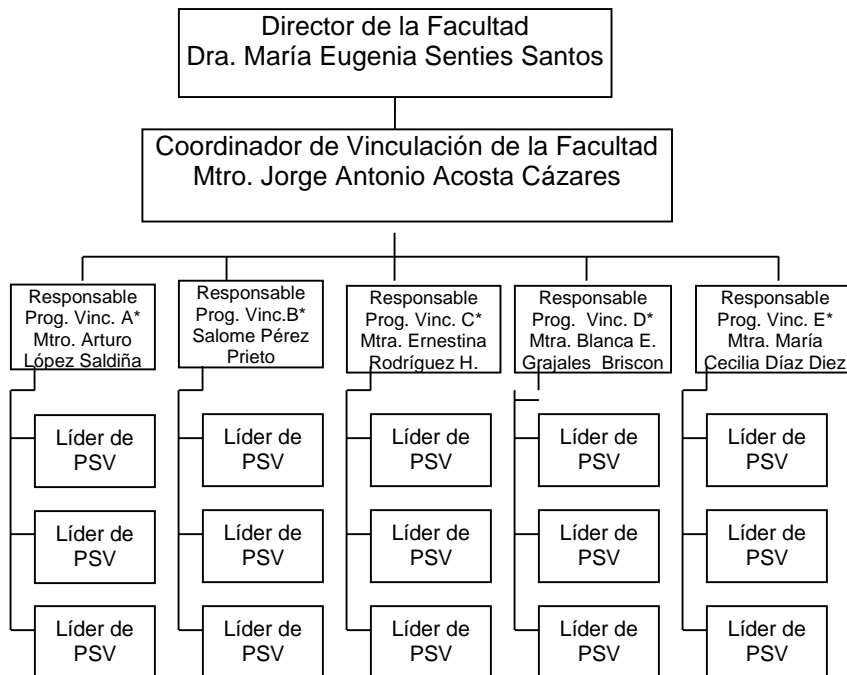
Director de la Facultad
Dra. María Eugenia Senties Santos

Coordinador de Vinculación de la Facultad
Mtro. Jorge Antonio Acosta Cázares

Responsable Prog. Vinc. A* Mtro. Arturo López Saldiña

Líder de PSV

Líder de PSV

Líder de PSV

Responsable Prog. Vinc.B* Salome Pérez Prieto

Líder de PSV

Líder de PSV

Líder de PSV

Responsable Prog. Vinc. C* Mtra. Ernestina Rodríguez H.

Líder de PSV

Líder de PSV

Líder de PSV

Responsable Prog. Vinc. D* Mtra. Blanca E. Grajales Briscon

Líder de PSV

Líder de PSV

Líder de PSV

Responsable Prog. Vinc. E* Mtra. María Cecilia Díaz Diez

Líder de PSV

Líder de PSV

Líder de PSV